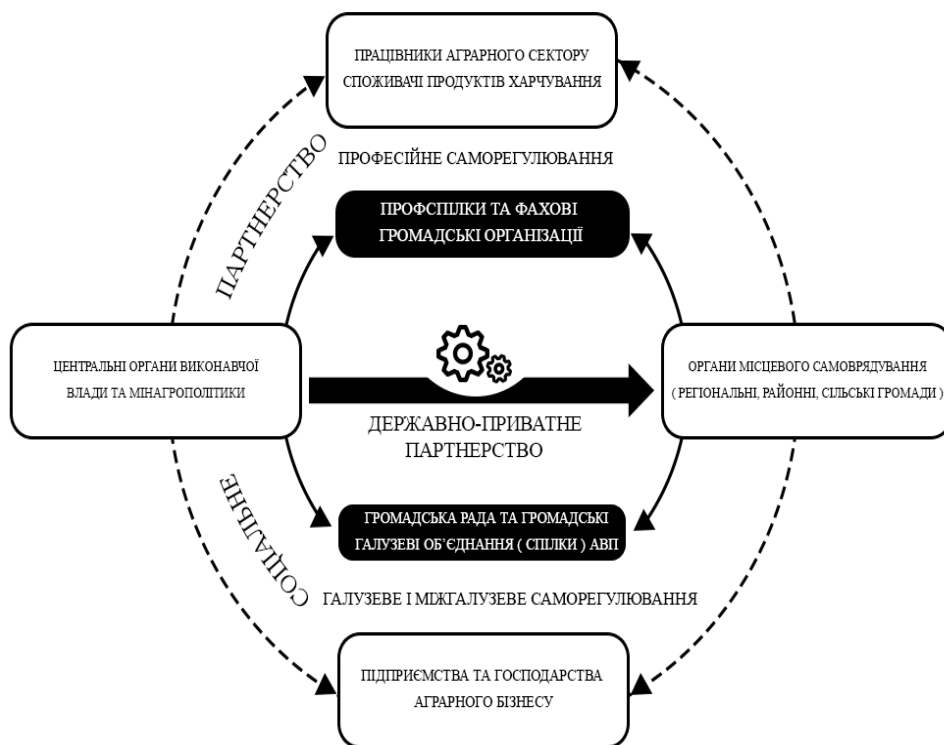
ПРАЦІВНИКИ АГРАРНОГО СЕКТОРУ
СПОЖИВАЧІ ПРОДУКТІВ ХАРЧУВАННЯ

ПАРТНЕРСТВО

ПРОФЕСІЙНЕ САМОРЕГУЛЮВАННЯ

ПРОФСПІЛКИ ТА ФАХОВІ
ГРОМАДСЬКІ ОРГАНІЗАЦІЇ

ЦЕНТРАЛЬНІ ОРГАНИ ВИКОНАВЧОЇ
ВЛАДИ ТА МІНАГРОПОЛІТИКИ

ОРГАНИ МІСЦЕВОГО САМОВРЯДУВАННЯ
( РЕГІОНАЛЬНІ, РАЙОННІ, СІЛЬСЬКІ ГРОМАДИ )

ДЕРЖАВНО-ПРИВАТНЕ
ПАРТНЕРСТВО

СОЦІАЛЬНЕ

ГРОМАДСЬКА РАДА ТА ГРОМАДСЬКІ
ГАЛУЗЕВІ ОБ'ЄДНАННЯ ( СПІЛКИ ) АВП

ГАЛУЗЕВЕ І МІЖГАЛУЗЕВЕ САМОРЕГУЛЮВАННЯ

ПІДПРИЄМСТВА ТА ГОСПОДАРСТВА
АГРАРНОГО БІЗНЕСУ